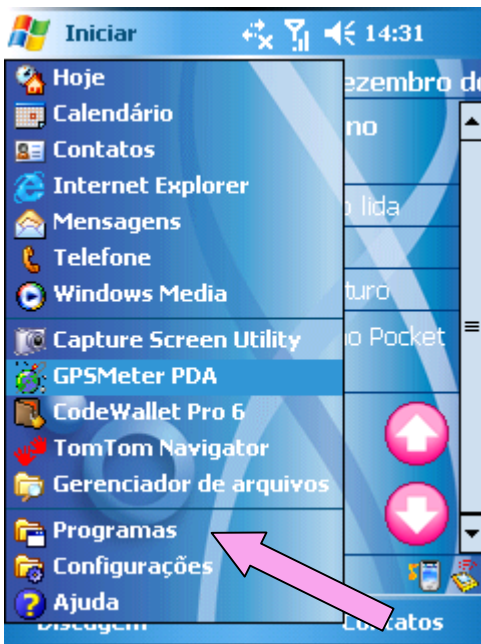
Iniciar 14:31

Hoje
Calendário
Contatos
Internet Explorer
Mensagens
Telefone
Windows Media
Capture Screen Utility
GPSMeter PDA
CodeWallet Pro 6
TomTom Navigator
Gerenciador de arquivos
Programas
Configurações
Ajuda

ezembro de
no
o lida
turo
o Pocket

Discagem
Contatos